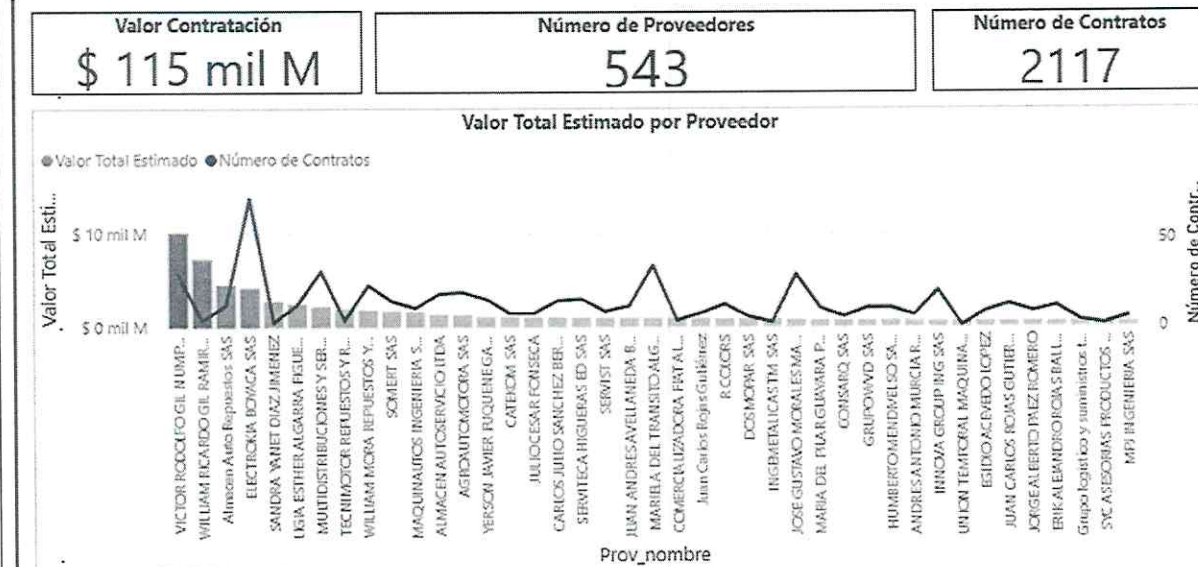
Valor Contratación
$ 115 mil M

Número de Proveedores
543

Número de Contratos
2117

Valor Total Estimado por Proveedor

● Valor Total Estimado ● Número de Contratos

Valor Total Esti...

$ 10 mil M

$ 0 mil M

50

0

Número de Contr...

VICTOR RODOLFO GIL NUMP...
WILLIAM RICARDO GIL RAMIR...
Almacen Auto Repuestos SAS
ELECTRICKA BOYACA SAS
SANDRA YANET DIAZ JIMENEZ
LIGIA ESTHER ALGARRA FIGUE...
MULTIDISTRIBUCIONES Y SER...
TECNIMOTOR REPUESTOS Y R...
WILLIAM MORA REPUESTOS Y...
SOMERT SAS
MAQUINAUTOS INGENIERIA S...
ALMACEN AUTOSERVICIO LTDA
AGROAUTOMOTORA SAS
YERSON JAVIER FUQUENE GA...
CATEHOM SAS
JULIO CESAR FONSECA
CARLOS JULIO SANCHEZ BER...
SERVITECA HIGUERAS ED SAS
SERVIST SAS
JUAN ANDRES AVELLANEDA B...
MARIELA DEL TRANSITO ALG...
COMERCIALIZADORA FIAT AL...
Juan Carlos Rojas Gutiérrez
R.COLORS
DOS MOPAR SAS
INGEMETALICAS TM SAS
JOSE GUSTAVO MORALES MA...
MARIA DEL PILAR GUAVARA P...
CONSARQ SAS
GRUPOWWD SAS
HUMBERTO MENDIVELSO SA...
ANDRES ANTONIO MURCIA R...
INNOVA GROUP ING SAS
UNION TEMPORAL MAQUINA...
EGIDIO ACEVEDO LOPEZ
JUAN CARLOS ROJAS GUTIER...
JORGE ALBERTO PAEZ ROMERO
ERIK ALEJANDRO ROJAS BALL...
Grupo logistico y suministros t...
SYC ASESORIAS PRODUCTOS ...
MPJ INGENIERIA SAS

Prov_nombre